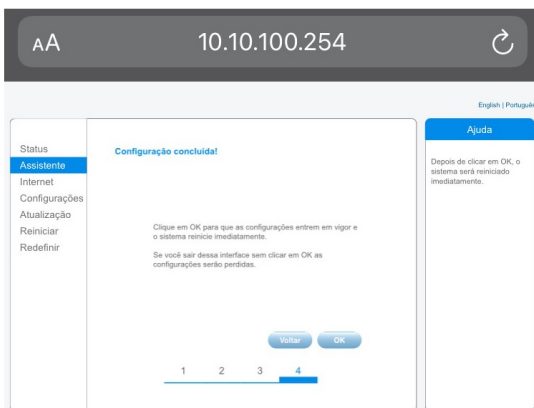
AA 10.10.100.254

English | Portuguê

Status
Assistente
Internet
Configurações
Atualização
Reiniciar
Redefinir

Configuração concluída!

Clique em OK para que as configurações entrem em vigor e o sistema reinicie imediatamente.

Se você sair dessa interface sem clicar em OK as configurações serão perdidas.

Voltar OK

1 2 3 4

Ajuda

Depois de clicar em OK, o sistema será reiniciado imediatamente.